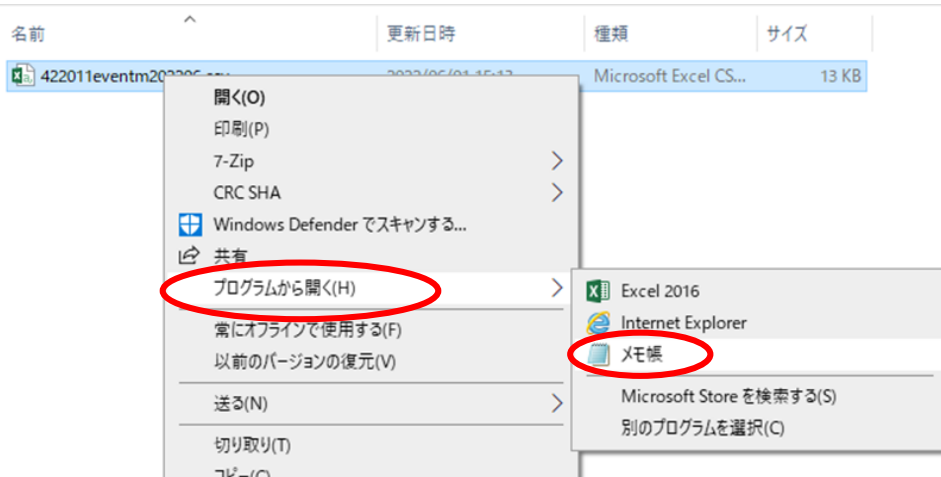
名前 | 更新日時 | 種類 | サイズ

422011eventm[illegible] | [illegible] | Microsoft Excel CS... | 13 KB

開く(O)
印刷(P)
7-Zip
CRC SHA
Windows Defender でスキャンする...
共有
プログラムから開く(H)
常にオフラインで使用する(F)
以前のバージョンの復元(V)
送る(N)
切り取り(T)
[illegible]

Excel 2016
Internet Explorer
メモ帳
Microsoft Store を検索する(S)
別のプログラムを選択(C)